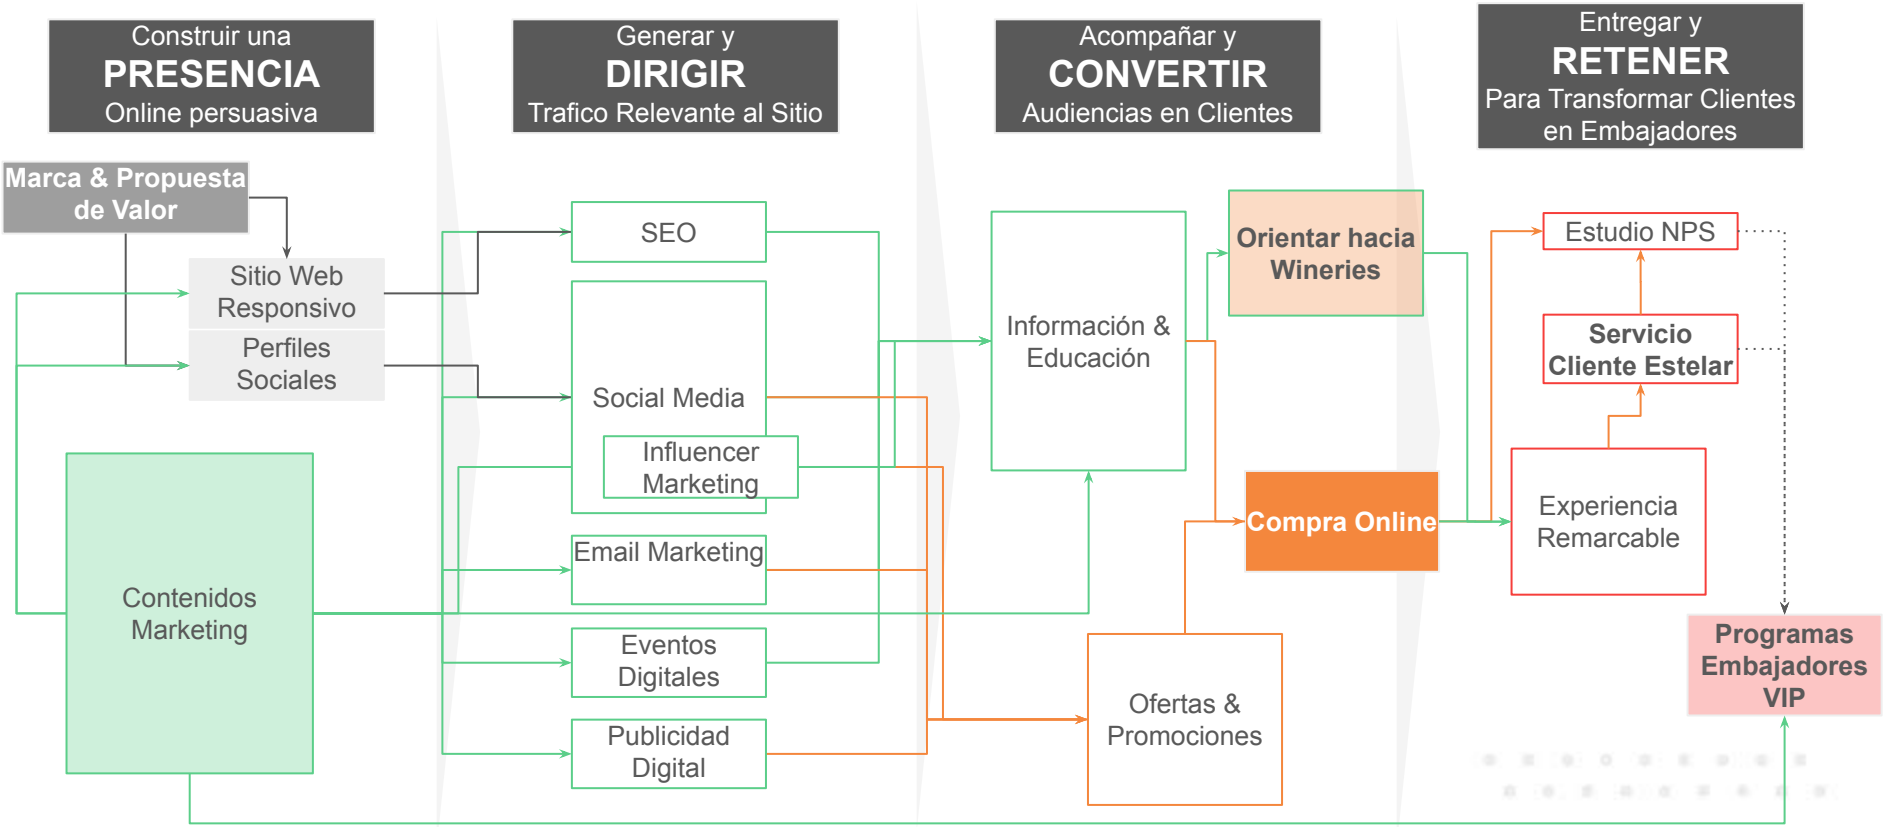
Construir una
PRESENCIA
Online persuasiva

Generar y
DIRIGIR
Trafico Relevante al Sitio

Acompañar y
CONVERTIR
Audiencias en Clientes

Entregar y
RETENER
Para Transformar Clientes en Embajadores

Marca & Propuesta de Valor

Sitio Web Responsivo

Perfiles Sociales

Contenidos Marketing

SEO

Social Media

Influencer Marketing

Email Marketing

Eventos Digitales

Publicidad Digital

Información & Educación

Orientar hacia Wineries

Compra Online

Ofertas & Promociones

Estudio NPS

Servicio Cliente Estelar

Experiencia Remarcable

Programas Embajadores VIP